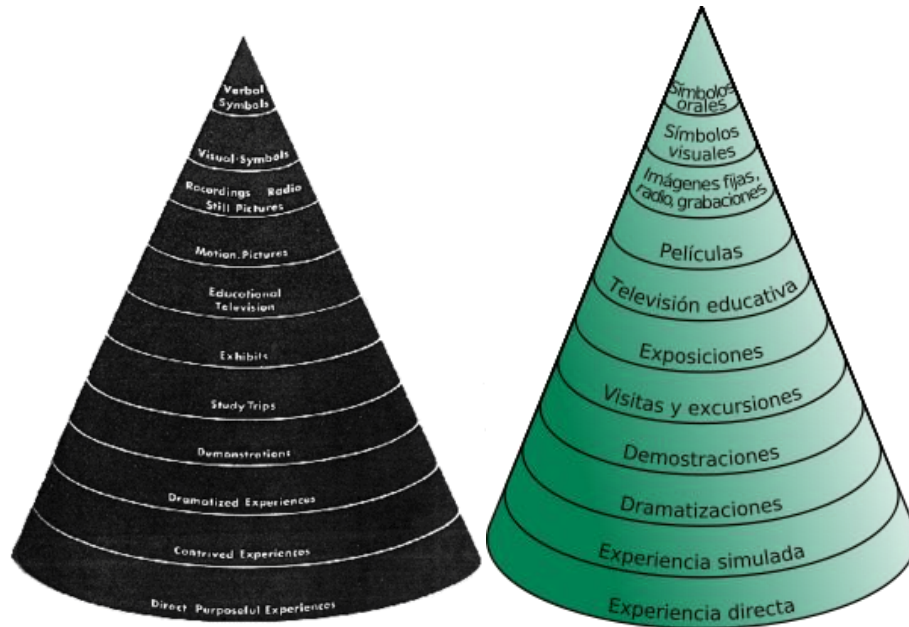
Verbal Symbols

Visual Symbols

Recordings Radio Still Pictures

Motion Pictures

Educational Television

Exhibits

Study Trips

Demonstrations

Dramatized Experiences

Contrived Experiences

Direct Purposeful Experiences

Símbolos orales

Símbolos visuales

Imágenes fijas, radio, grabaciones

Películas

Televisión educativa

Exposiciones

Visitas y excursiones

Demostraciones

Dramatizaciones

Experiencia simulada

Experiencia directa